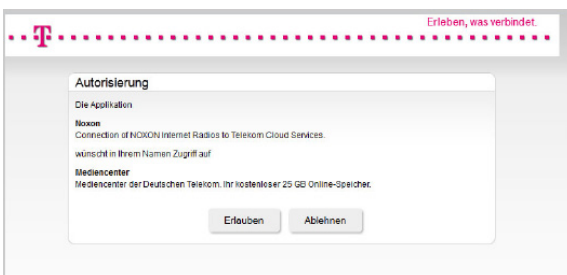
Erleben, was verbindet.

Autorisierung

Die Applikation

Noxon
Connection of NOXON Internet Radios to Telekom Cloud Services.

wünscht in Ihrem Namen Zugriff auf

Mediencenter
Mediencenter der Deutschen Telekom. Ihr kostenloser 25 GB Online-Speicher.

Erlauben Ablehnen